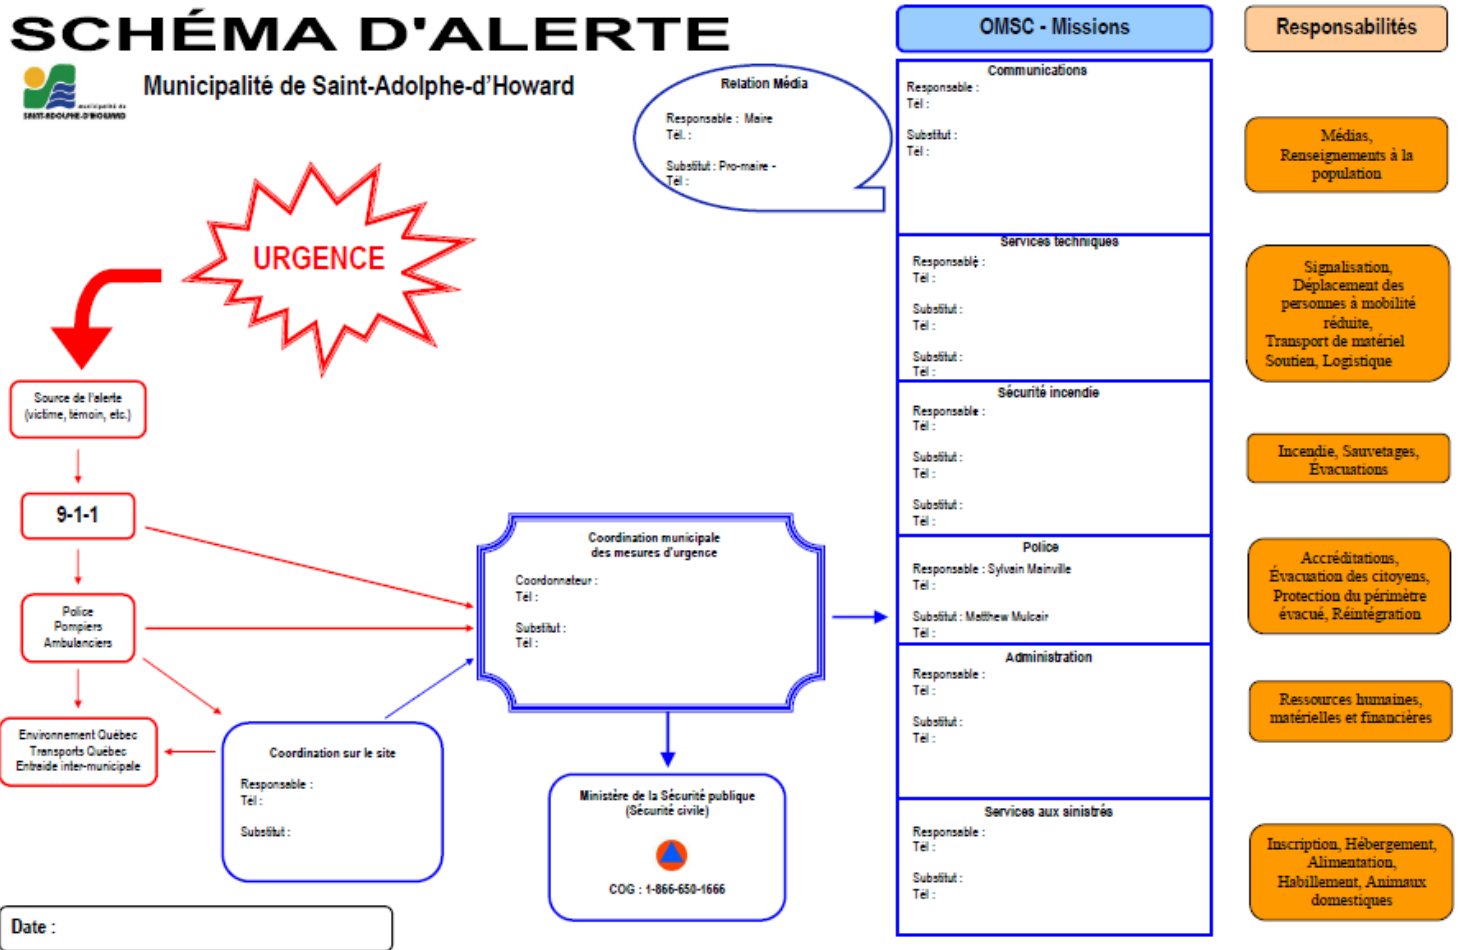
SCHÉMA D'ALERTE

municipalité de SAINT-ADOLPHE-D'HOWARD

Municipalité de Saint-Adolphe-d'Howard

URGENCE

Relation Média

Responsable : Maire
Tél. :

Substitut : Pro-maire -
Tél :

Source de l'alerte
(victime, témoin, etc.)

9-1-1

Police
Pompiers
Ambulanciers

Environnement Québec
Transports Québec
Entraide inter-municipale

Coordination sur le site

Responsable :
Tél :

Substitut :

Coordination municipale
des mesures d'urgence

Coordonnateur :
Tél :

Substitut :
Tél :

Ministère de la Sécurité publique
(Sécurité civile)

COG : 1-866-650-1666

Date :

OMSC - Missions

Communications
Responsable :
Tél :

Substitut :
Tél :

Services techniques
Responsable :
Tél :

Substitut :
Tél :

Substitut :
Tél :

Sécurité incendie
Responsable :
Tél :

Substitut :
Tél :

Substitut :
Tél :

Police
Responsable : Sylvain Mainville
Tél :

Substitut : Matthew Mulcair
Tél :

Administration
Responsable :
Tél :

Substitut :
Tél :

Services aux sinistrés
Responsable :
Tél :

Substitut :
Tél :

Responsabilités

Médias, Renseignements à la population

Signalisation, Déplacement des personnes à mobilité réduite, Transport de matériel Soutien, Logistique

Incendie, Sauvetages, Evacuations

Accréditations, Évacuation des citoyens, Protection du périmètre évacué, Réintégration

Ressources humaines, matérielles et financières

Inscription, Hébergement, Alimentation, Habillement, Animaux domestiques